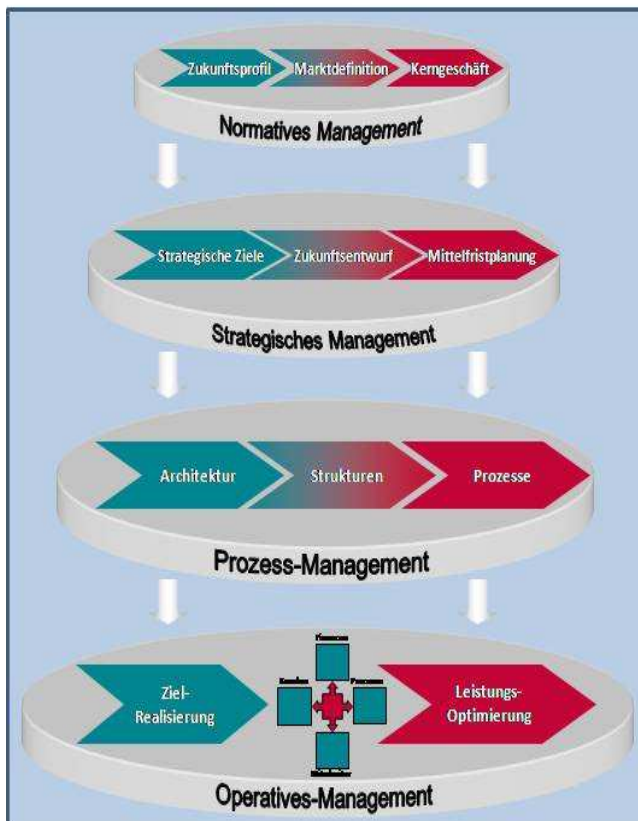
Zukunftsprofil Marktdefinition Kerngeschäft

Normatives Management

Strategische Ziele Zukunftsentwurf Mittelfristplanung

Strategisches Management

Architektur Strukturen Prozesse

Prozess-Management

Ziel-Realisierung

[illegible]

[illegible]

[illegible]

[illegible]

Leistungs-Optimierung

Operatives-Management